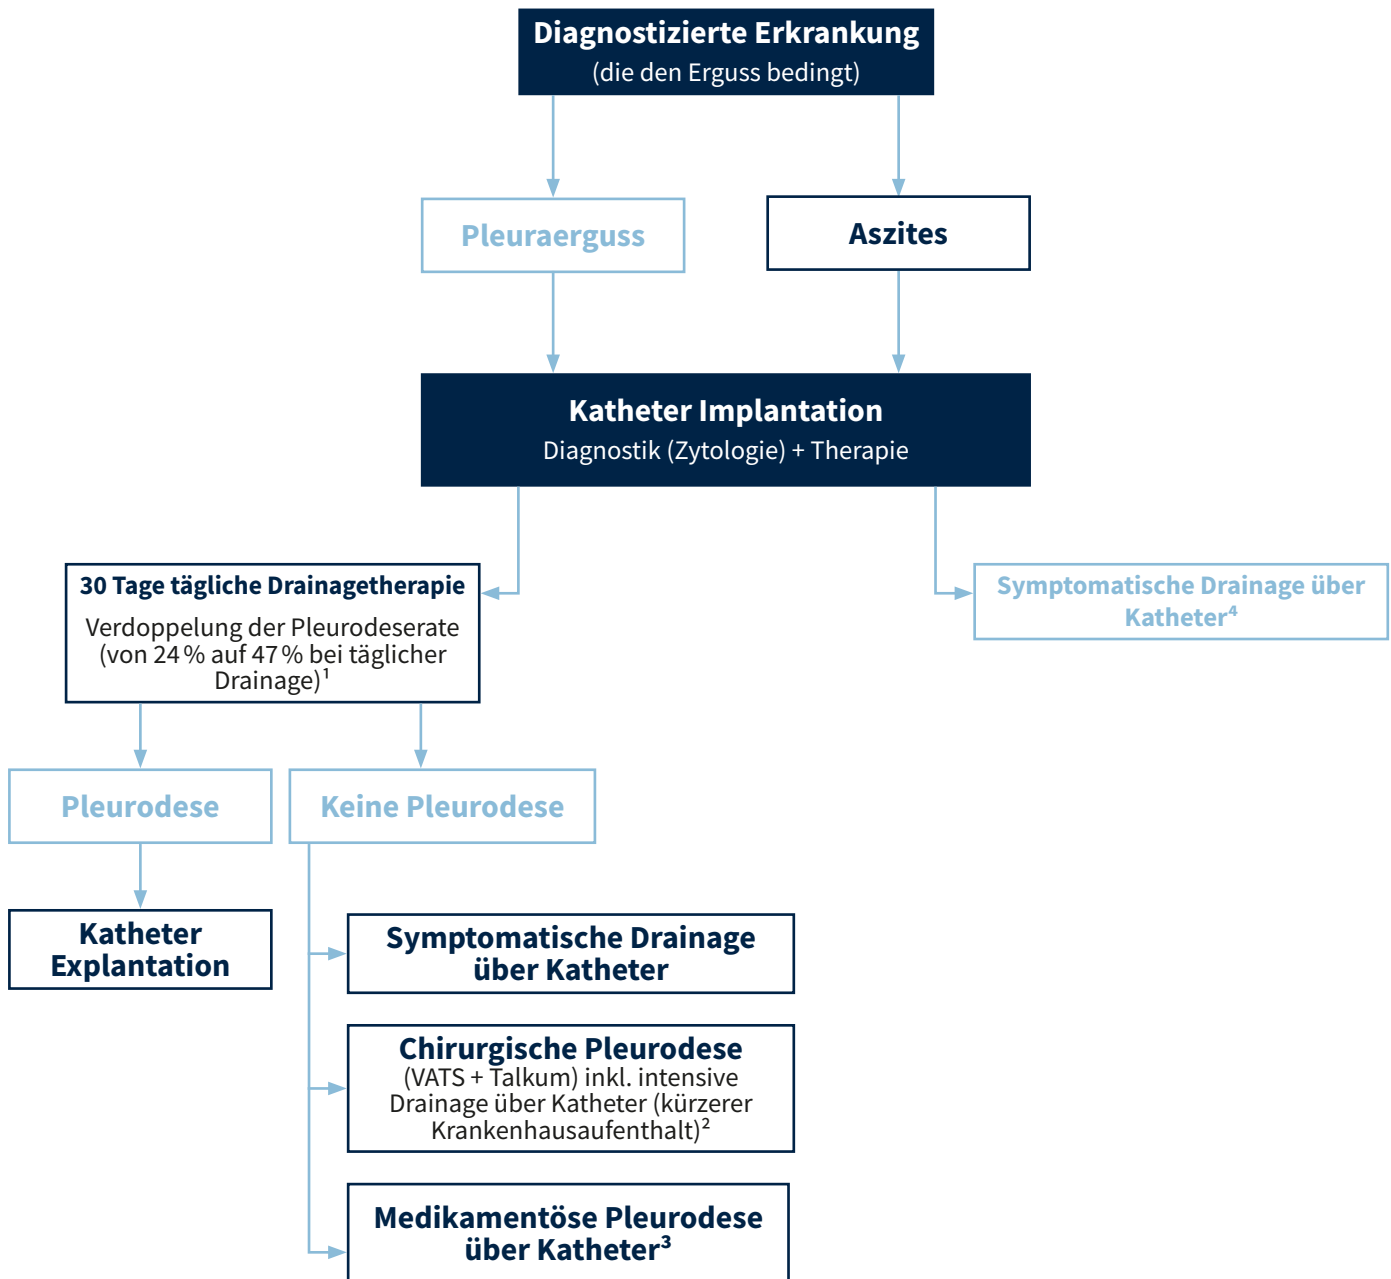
Diagnostizierte Erkrankung
(die den Erguss bedingt)

Pleuraerguss

Aszites

Katheter Implantation
Diagnostik (Zytologie) + Therapie

30 Tage tägliche Drainagetherapie
Verdoppelung der Pleurodeserate (von 24 % auf 47 % bei täglicher Drainage)$^1$

Symptomatische Drainage über Katheter$^4$

Pleurodese

Keine Pleurodese

Katheter Explantation

Symptomatische Drainage über Katheter

Chirurgische Pleurodese
(VATS + Talkum) inkl. intensive Drainage über Katheter (kürzerer Krankenhausaufenthalt)$^2$

Medikamentöse Pleurodese über Katheter$^3$